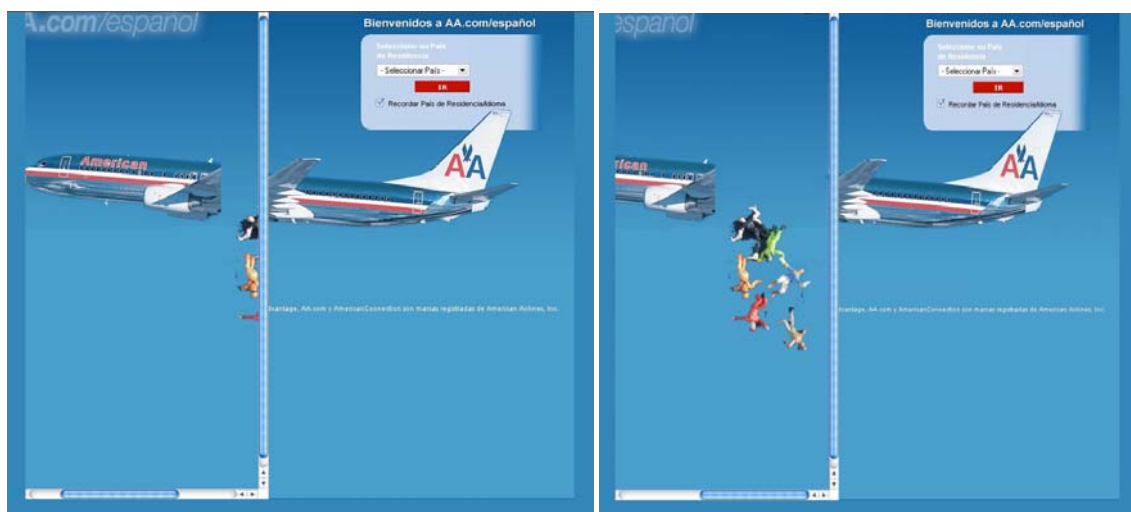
A.com/espanol

Bienvenidos a AA.com/español

Seleccione su País de Residencia

- Seleccionar País -

IR

Recordar País de Residencia/Idioma

American

AA

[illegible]antage, AA.com y AmericanConnection son marcas registradas de American Airlines, Inc.

espanol

Bienvenidos a AA.com/español

Seleccione su País de Residencia

- Seleccionar País -

IR

Recordar País de Residencia/Idioma

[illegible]can

AA

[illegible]antage, AA.com y AmericanConnection son marcas registradas de American Airlines, Inc.